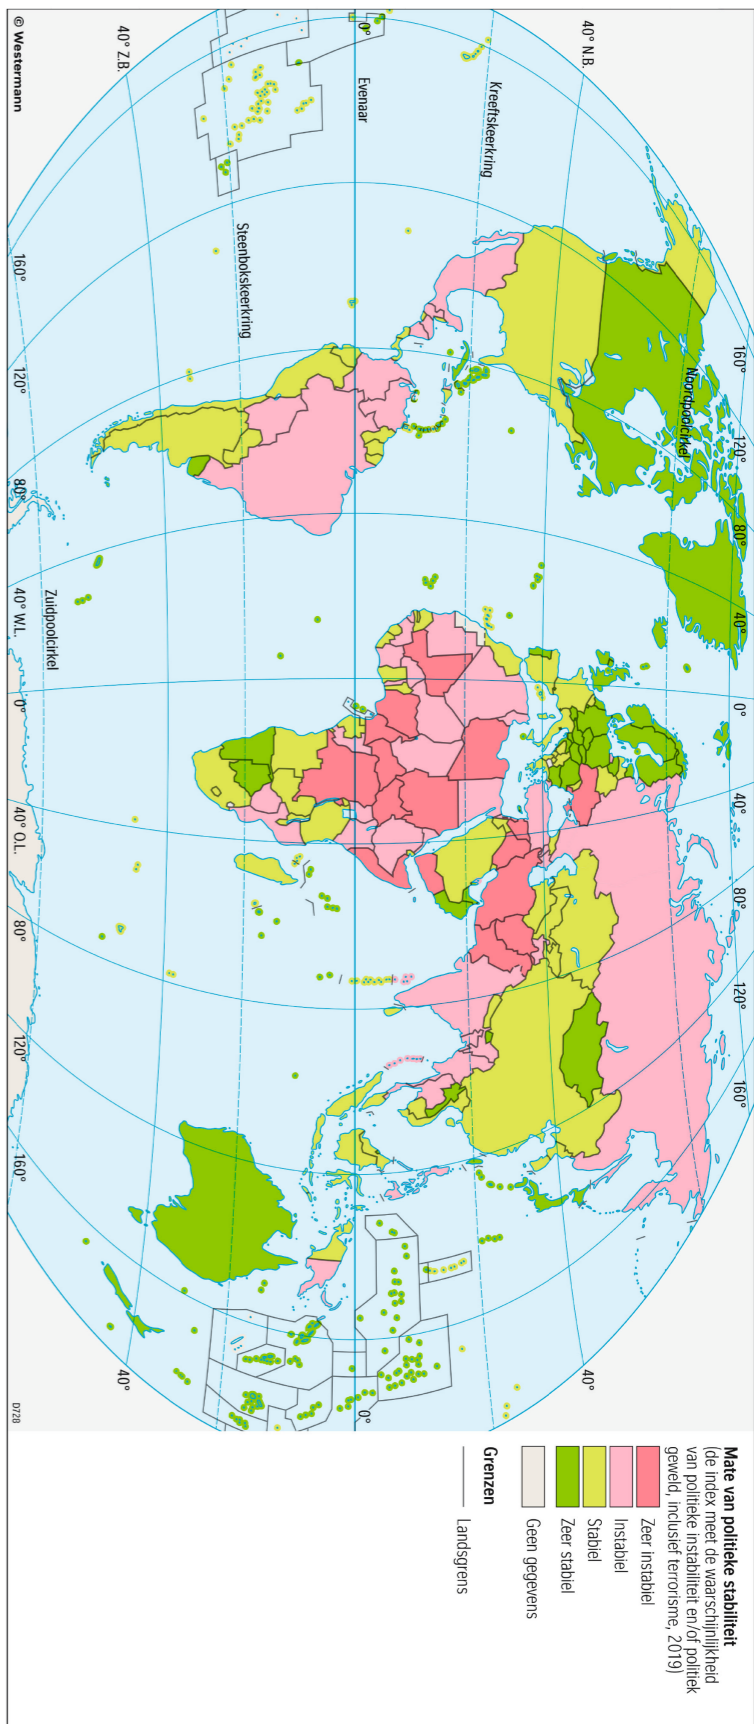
Mate van politieke stabiliteit
(de index meet de waarschijnlijkheid van politieke instabiliteit en/of politiek geweld, inclusief terrorisme, 2019)

Zeer instabiel
Instabiel
Stabiel
Zeer stabiel
Geen gegevens

Grenzen
Landsgrens

40° N.B.
Kreeftskeerkring
Evenaar
Steenbokskeerkring
40° Z.B.
Zuidpoolcirkel
Noordpoolcirkel
0°
160°
120°
80°
40° W.L.
0°
40° O.L.
80°
120°
160°
40°
0°
40°
160°
120°
80°
40°
0°
40°
80°
120°
160°
© Westermann
D728